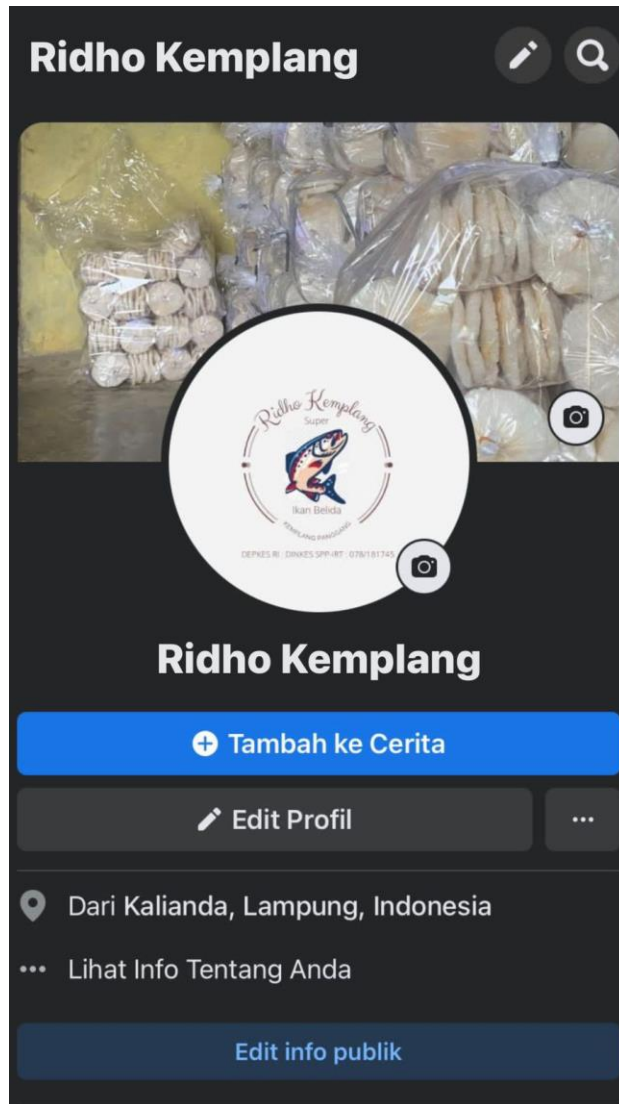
Ridho Kemplang

Ridho Kemplang
Super
Ikan Belida
KEMPLANG PANGGANG
DEPKES RI : DINKES SPP-IRT : 078/181745

Ridho Kemplang

Tambah ke Cerita

Edit Profil

...

Dari Kalianda, Lampung, Indonesia

Lihat Info Tentang Anda

Edit info publik